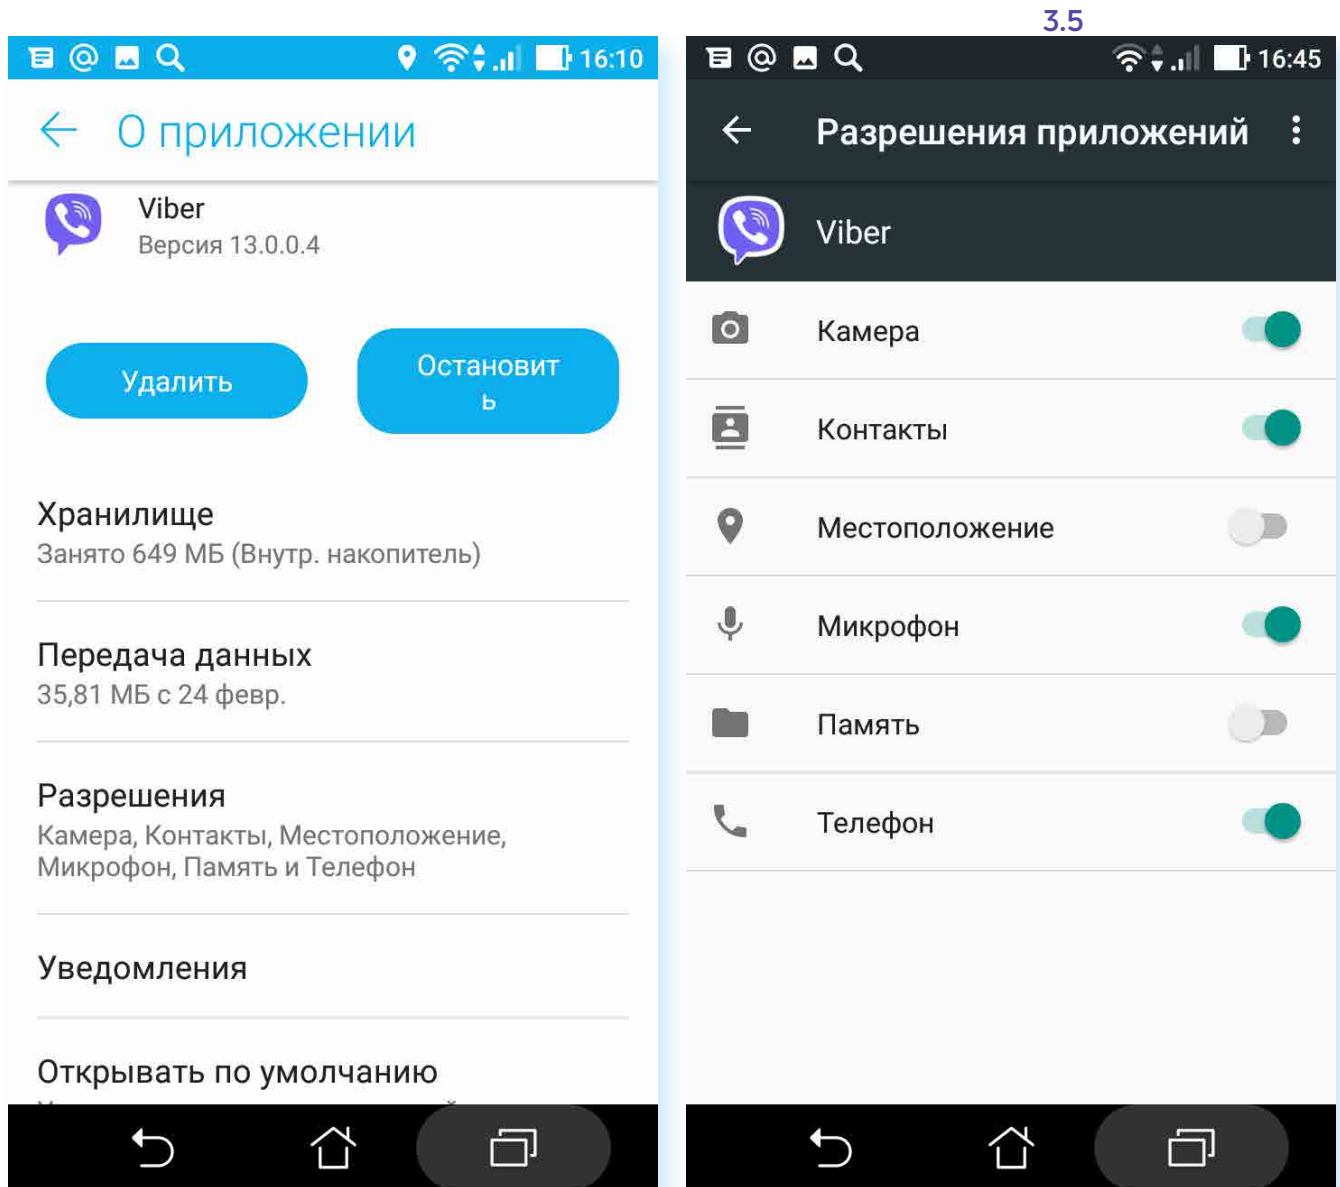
3.5

16:10

О приложении

Viber
Версия 13.0.0.4

Удалить

Остановит
ь

Хранилище
Занято 649 МБ (Внутр. накопитель)

Передача данных
35,81 МБ с 24 февр.

Разрешения
Камера, Контакты, Местоположение, Микрофон, Память и Телефон

Уведомления

Открывать по умолчанию

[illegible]

16:45

Разрешения приложений

Viber

Камера

Контакты

Местоположение

Микрофон

Память

Телефон